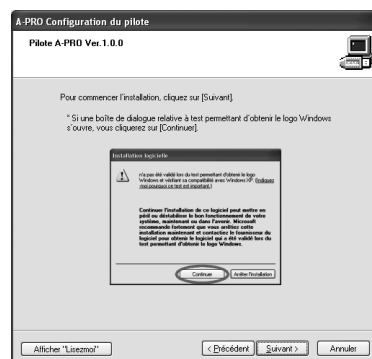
A-PRO Configuration du pilote

Pilote A-PRO Ver.1.0.0

Pour commencer l'installation, cliquez sur [Suivant].

* Si une boîte de dialogue relative à test permettant d'obtenir le logo Windows s'ouvre, vous cliquerez sur [Continuer].

Installation logicielle

n'a pas été validé lors du test permettant d'obtenir le logo Windows et vérifiant sa compatibilité avec Windows XP. (Indiquez moi pourquoi ce test est important.)

Continuer l'installation de ce logiciel peut mettre en péril ou déstabiliser le bon fonctionnement de votre système, maintenant ou dans l'avenir. Microsoft recommande fortement que vous arrêtiez cette installation maintenant et contactiez le fournisseur du logiciel pour obtenir le logiciel qui a été validé lors du test permettant d'obtenir le logo Windows.

Continuer | Arrêter l'installation

Afficher "Lisezmoi" | < Précédent | Suivant > | Annuler